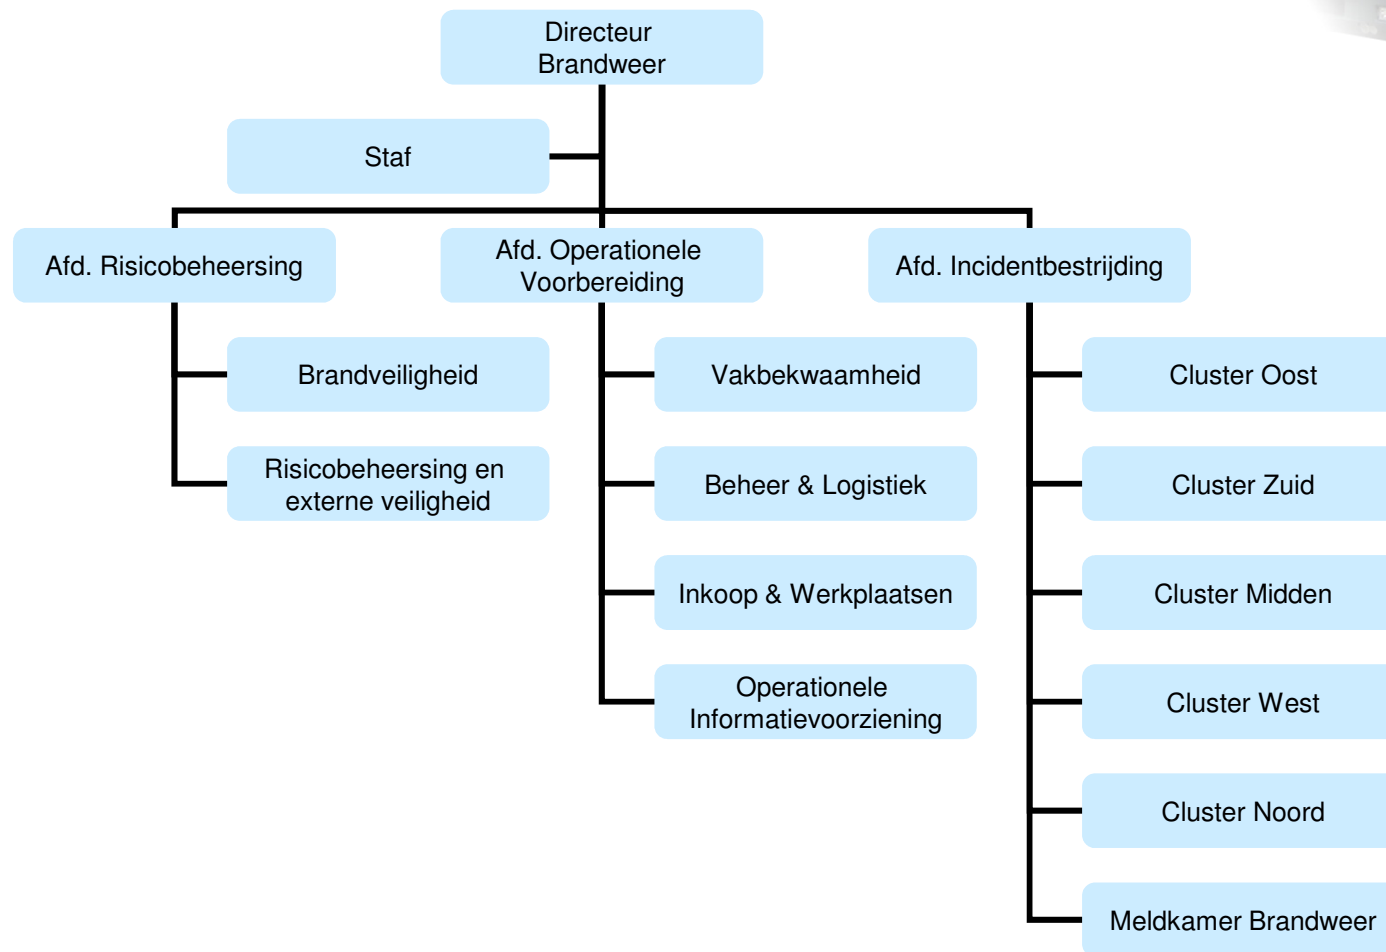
Directeur Brandweer

Staf

Afd. Risicobeheersing

Brandveiligheid

Risicobeheersing en externe veiligheid

Afd. Operationele Voorbereiding

Vakbekwaamheid

Beheer & Logistiek

Inkoop & Werkplaatsen

Operationele Informatievoorziening

Afd. Incidentbestrijding

Cluster Oost

Cluster Zuid

Cluster Midden

Cluster West

Cluster Noord

Meldkamer Brandweer